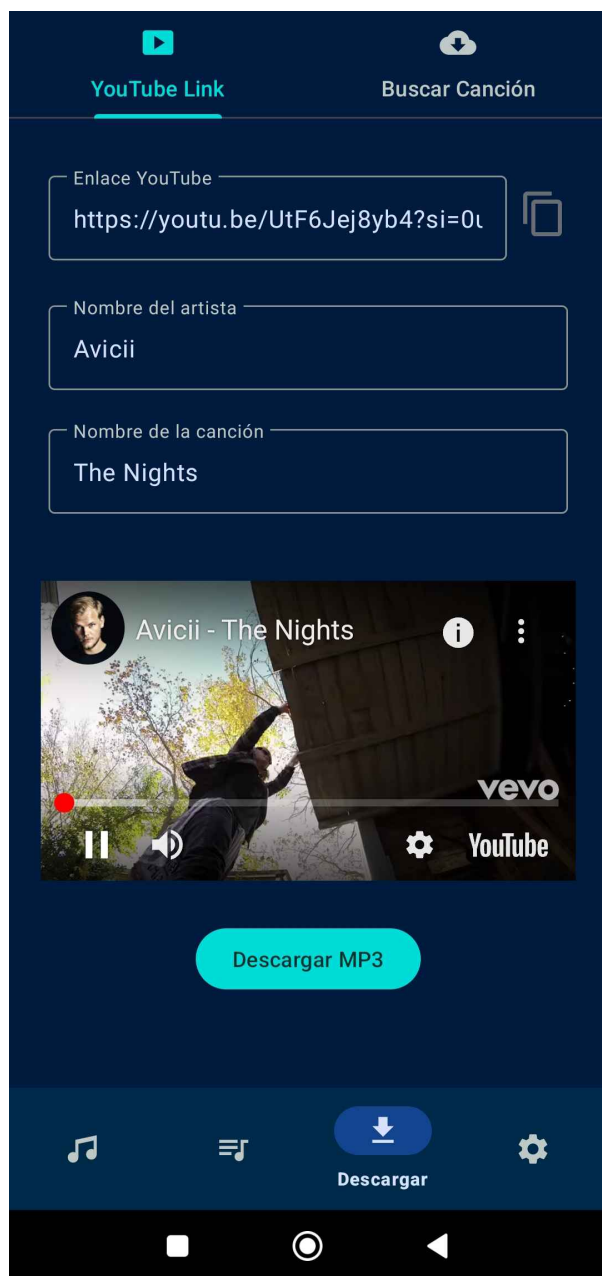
YouTube Link

Buscar Canción

Enlace YouTube

https://youtu.be/UtF6Jej8yb4?si=0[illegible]

Nombre del artista

Avicii

Nombre de la canción

The Nights

Avicii - The Nights

vevo

YouTube

Descargar MP3

Descargar